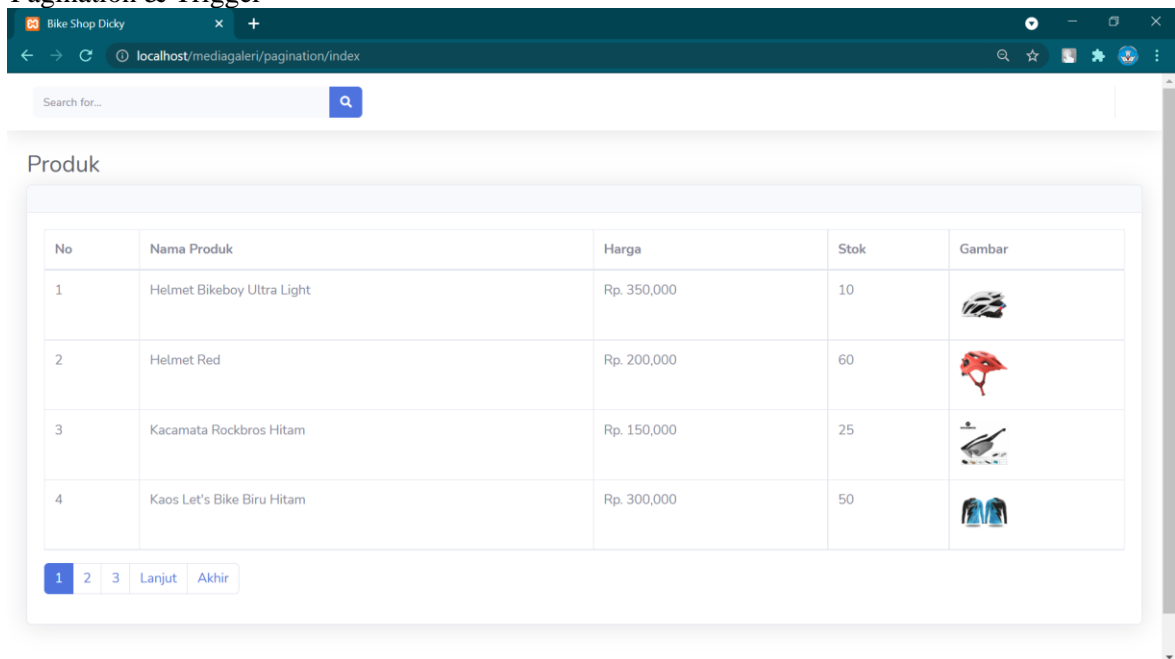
Pagination & Trigger

Bike Shop Dicky

localhost/mediagaleri/pagination/index

Search for...

Produk

| No | Nama Produk | Harga | Stok | Gambar |
|---|---|---|---|---|
| 1 | Helmet Bikeboy Ultra Light | Rp. 350,000 | 10 | |
| 2 | Helmet Red | Rp. 200,000 | 60 | |
| 3 | Kacamata Rockbros Hitam | Rp. 150,000 | 25 | |
| 4 | Kaos Let's Bike Biru Hitam | Rp. 300,000 | 50 | |

1 2 3 Lanjut Akhir